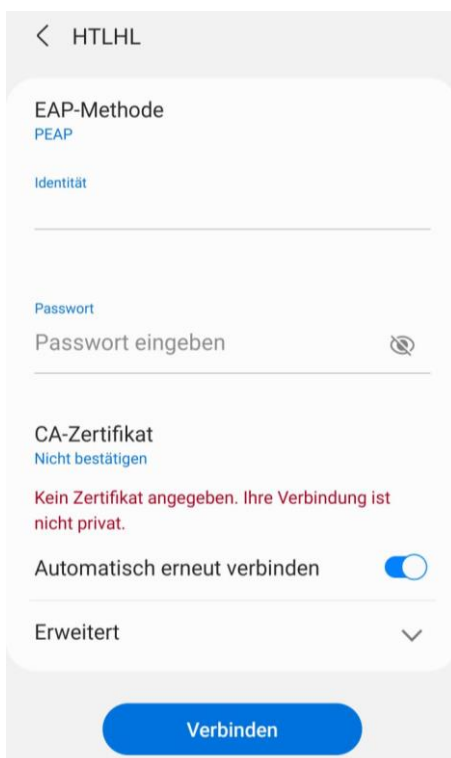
< HTLHL

EAP-Methode
PEAP

Identität

Passwort
Passwort eingeben

CA-Zertifikat
Nicht bestätigen

Kein Zertifikat angegeben. Ihre Verbindung ist nicht privat.

Automatisch erneut verbinden

Erweitert

Verbinden